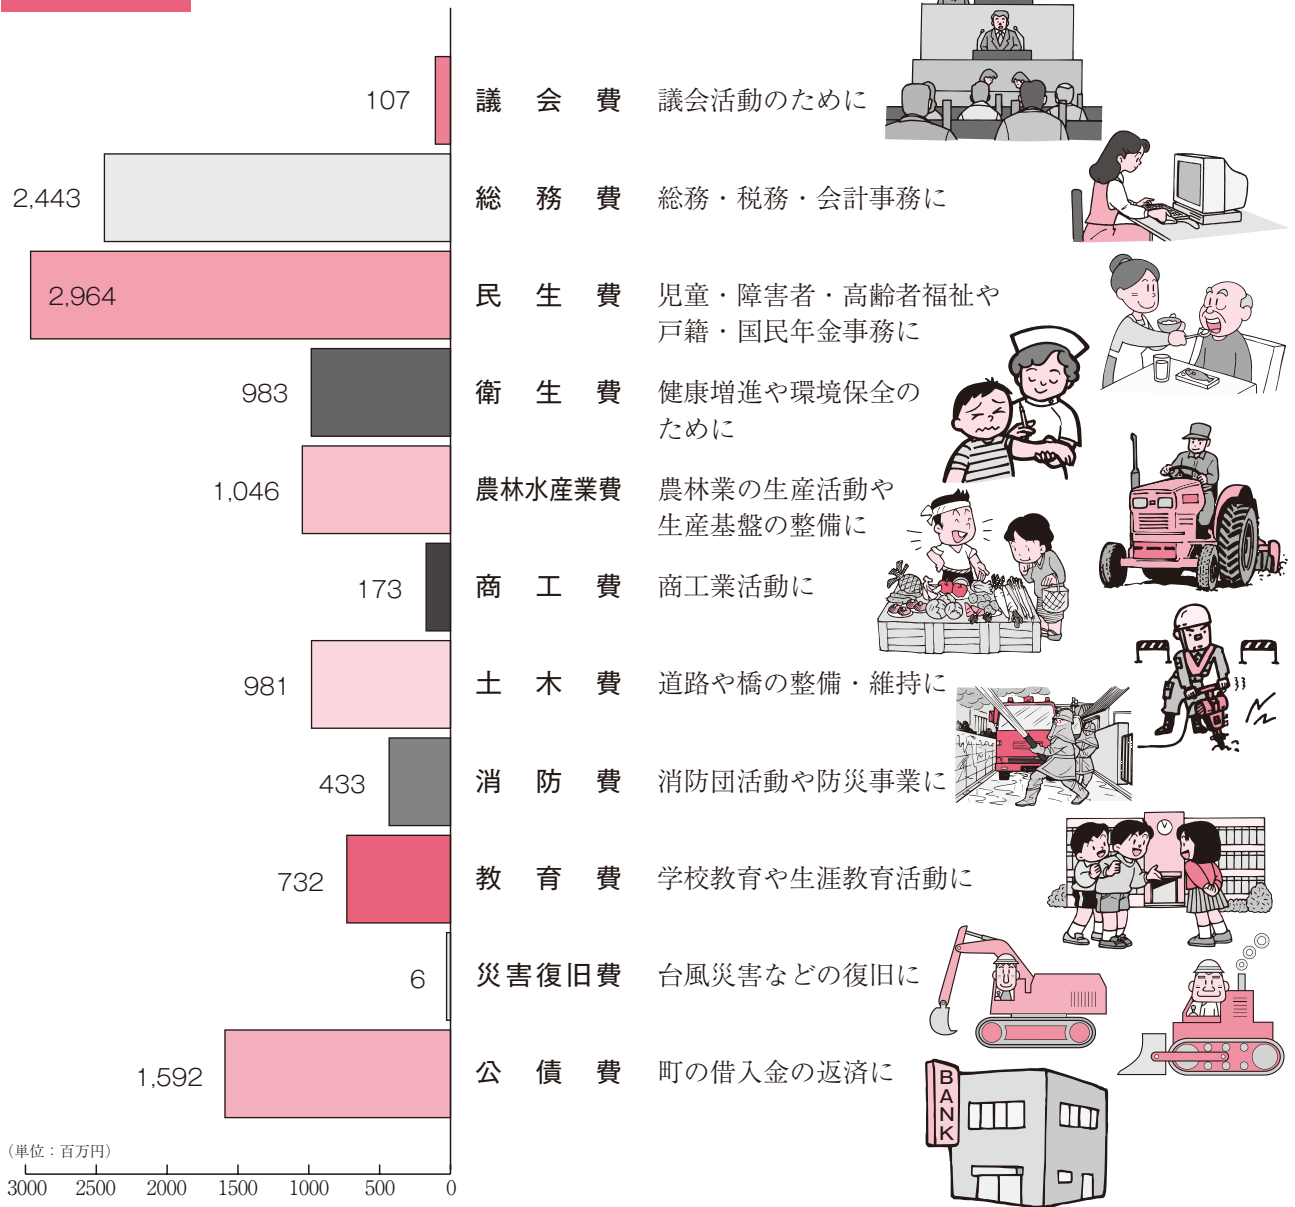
107 議会費 議会活動のために

2,443 総務費 総務・税務・会計事務に

2,964 民生費 児童・障害者・高齢者福祉や戸籍・国民年金事務に

983 衛生費 健康増進や環境保全のために

1,046 農林水産業費 農林業の生産活動や生産基盤の整備に

173 商工費 商工業活動に

981 土木費 道路や橋の整備・維持に

433 消防費 消防団活動や防災事業に

732 教育費 学校教育や生涯教育活動に

6 災害復旧費 台風災害などの復旧に

1,592 公債費 町の借入金の返済に

(単位：百万円)

3000 2500 2000 1500 1000 500 0

BANK